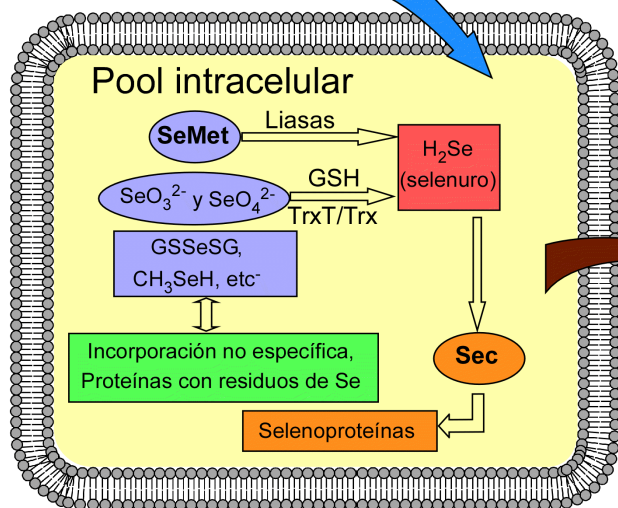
Pool intracelular

SeMet

Liasas

$H_2Se$ (selenuro)

$SeO_3^{2-}$ y $SeO_4^{2-}$

GSH

TrxT/Trx

GSSeSG, $CH_3SeH$, etc$^-$

Incorporación no específica, Proteínas con residuos de Se

Sec

Selenoproteínas